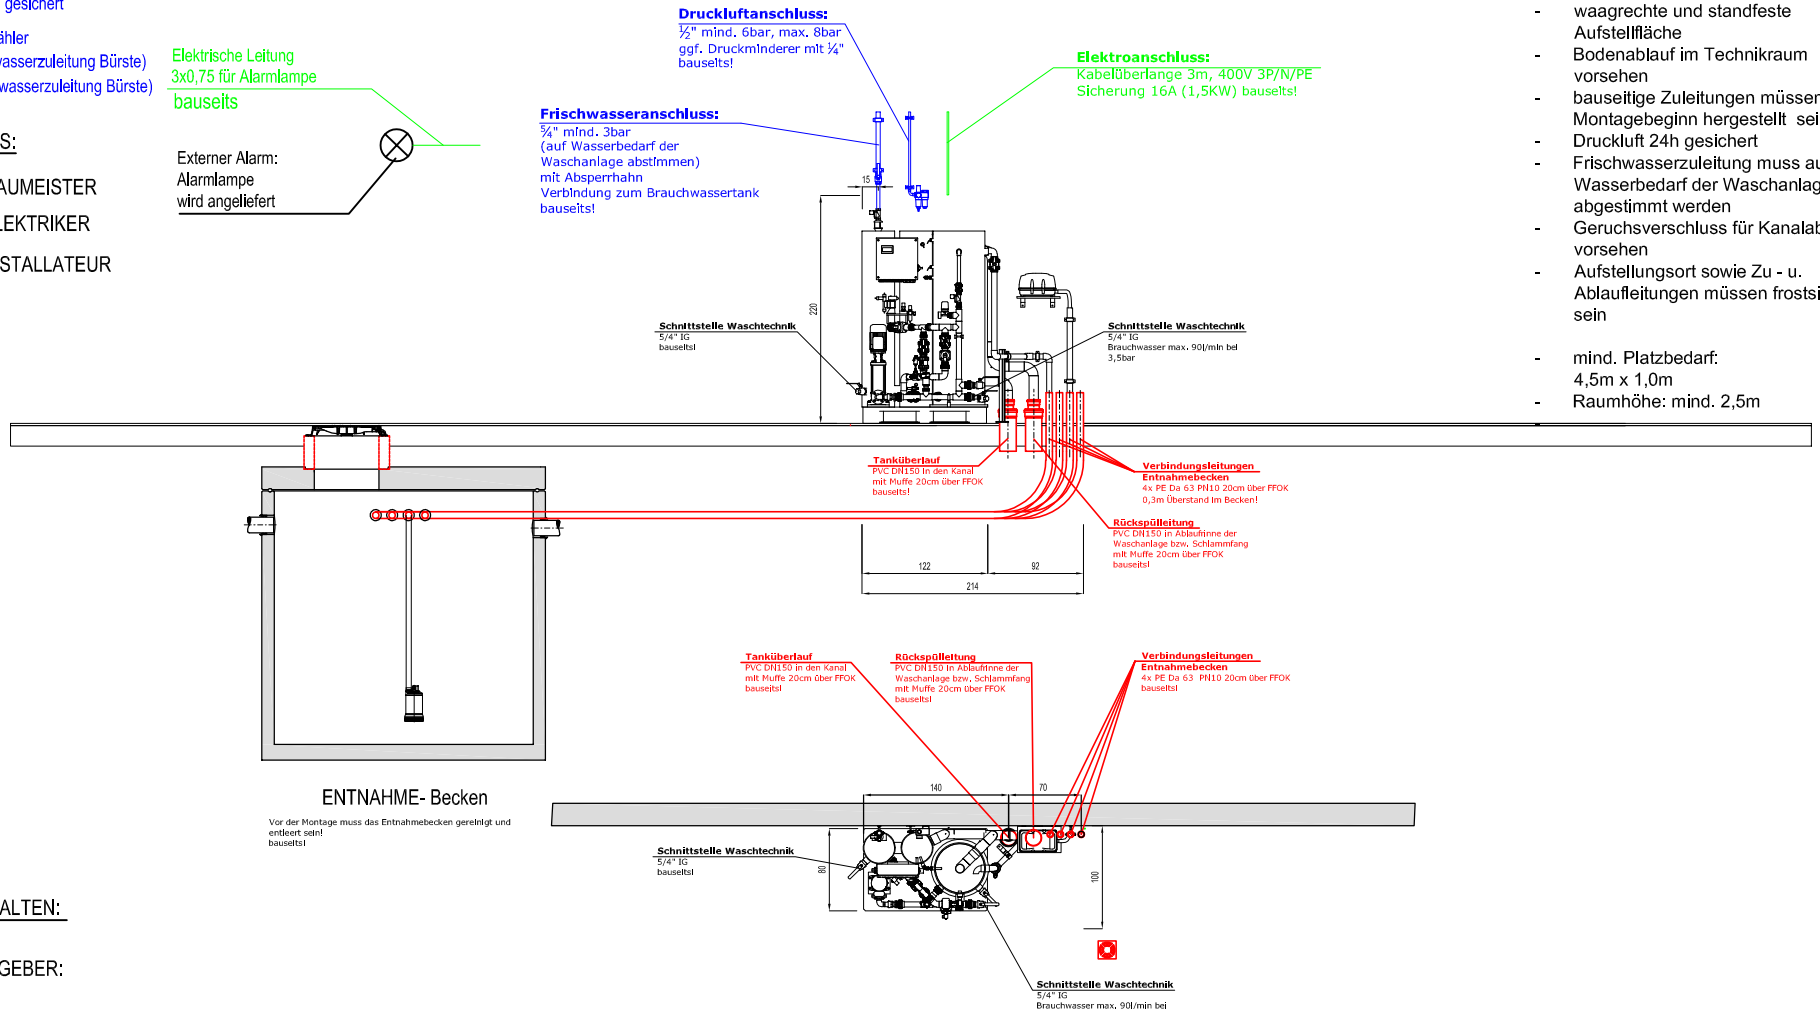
gesichert
ähler
wasserzuleitung Bürste)
wasserzuleitung Bürste)

Elektrische Leitung
3x0,75 für Alarmlampe
bauseits

S:
AUMEISTER
LEKTRIKER
STALLATEUR

Externer Alarm:
Alarmlampe
wird angeliefert

Druckluftanschluss:
½" mind. 6bar, max. 8bar
ggf. Druckminderer mit ¼"
bauseits!

Frischwasseranschluss:
¾" mind. 3bar
(auf Wasserbedarf der Waschanlage abstimmen)
mit Absperrhahn
Verbindung zum Brauchwassertank
bauseits!

Elektroanschluss:
Kabelüberlänge 3m, 400V 3P/N/PE
Sicherung 16A (1,5KW) bauseits!

- waagrechte und standfeste Aufstellfläche
- Bodenablauf im Technikraum vorsehen
- bauseitige Zuleitungen müsser Montagebeginn hergestellt sei
- Druckluft 24h gesichert
- Frischwasserzuleitung muss au Wasserbedarf der Waschanlag abgestimmt werden
- Geruchsverschluss für Kanalab vorsehen
- Aufstellungsort sowie Zu - u. Ablaufleitungen müssen frostsi sein
- mind. Platzbedarf: 4,5m x 1,0m
- Raumhöhe: mind. 2,5m

15
220

Schnittstelle Waschtechnik
5/4" IG
bauseits!

Schnittstelle Waschtechnik
5/4" IG
Brauchwasser max. 90l/min bei 3,5bar

Tanküberlauf
PVC DN150 in den Kanal
mit Muffe 20cm über FFOK
bauseits!

Verbindungsleitungen
Entnahmebecken
4x PE Da 63 PN10 20cm über FFOK
0,3m Überstand im Becken!

Rückspülleitung
PVC DN150 in Ablaufrinne der Waschanlage bzw. Schlammfang
mit Muffe 20cm über FFOK
bauseits!

122
92
214

Tanküberlauf
PVC DN150 in den Kanal
mit Muffe 20cm über FFOK
bauseits!

Rückspülleitung
PVC DN150 in Ablaufrinne der Waschanlage bzw. Schlammfang
mit Muffe 20cm über FFOK
bauseits!

Verbindungsleitungen
Entnahmebecken
4x PE Da 63 PN10 20cm über FFOK
bauseits!

ENTNAHME- Becken
Vor der Montage muss das Entnahmebecken gereinigt und entleert sein!
bauseits!

140
70
80
100

Schnittstelle Waschtechnik
5/4" IG
bauseits!

Schnittstelle Waschtechnik
5/4" IG
Brauchwasser max. 90l/min bei

ALTEN:
GEBER: